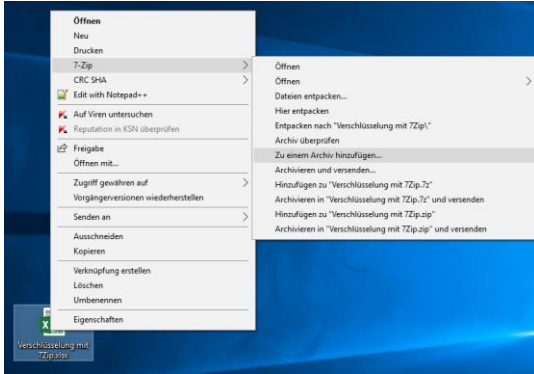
Öffnen
Neu
Drucken
7-Zip
CRC SHA
Edit with Notepad++
Auf Viren untersuchen
Reputation in KSN überprüfen
Freigabe
Öffnen mit...
Zugriff gewähren auf
Vorgängerversionen wiederherstellen
Senden an
Ausschneiden
Kopieren
Verknüpfung erstellen
Löschen
Umbenennen
Eigenschaften

Öffnen
Öffnen
Dateien entpacken...
Hier entpacken
Entpacken nach "Verschlüsselung mit 7Zip\"
Archiv überprüfen
Zu einem Archiv hinzufügen...
Archivieren und versenden...
Hinzufügen zu "Verschlüsselung mit 7Zip.7z"
Archivieren in "Verschlüsselung mit 7Zip.7z" und versenden
Hinzufügen zu "Verschlüsselung mit 7Zip.zip"
Archivieren in "Verschlüsselung mit 7Zip.zip" und versenden

Verschlüsselung mit 7Zip.xlsx